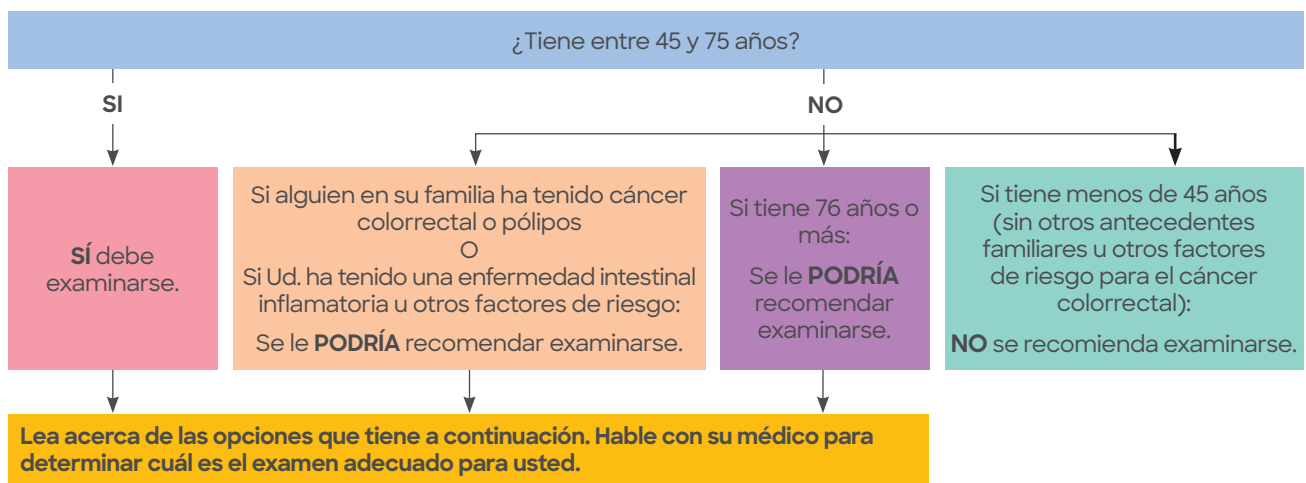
¿Tiene entre 45 y 75 años?

SI

NO

**SÍ** debe examinarse.

Si alguien en su familia ha tenido cáncer colorrectal o pólipos
O
Si Ud. ha tenido una enfermedad intestinal inflamatoria u otros factores de riesgo:

Se le **PODRÍA** recomendar examinarse.

Si tiene 76 años o más:

Se le **PODRÍA** recomendar examinarse.

Si tiene menos de 45 años (sin otros antecedentes familiares u otros factores de riesgo para el cáncer colorrectal):

**NO** se recomienda examinarse.

**Lea acerca de las opciones que tiene a continuación. Hable con su médico para determinar cuál es el examen adecuado para usted.**